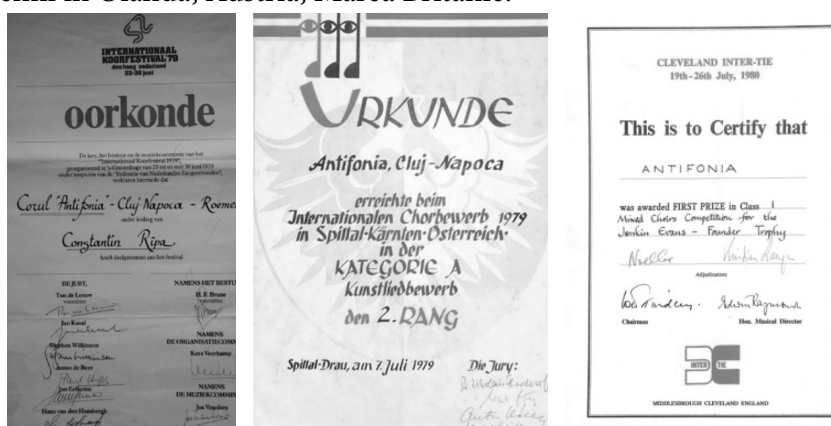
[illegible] in Olanda, Austria, Marea Britanie.

INTERNATIONAAL KOORFESTIVAL '79
den haag nederland
23-30 juni

oorkonde

De jury, het bestuur en de muziekcommissie van het "Internationaal Koorfestival 1979", georganiseerd ter gelegenheid van 23 tot en met 30 juni 1979 onder auspiciën van de "Federatie van Nederlandse Zangersbonden", verklaren hiermede dat

Corul "Antifonia" - Cluj Napoca - Roemenië

onder leiding van

Constantin Ripa.

heeft deelgenomen aan het festival

DE JURY,
Ton de Leeuw
Jan Kasal
Stephen Wilkinson
Anton de Beer
Paul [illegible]
Jan Eelkema
Hans van den Hombergh

NAMENS HET BESTUUR
H. F. Bruno
NAMENS DE ORGANISATIECOMMISSIE
Kees Veenkamp
NAMENS DE MUZIEKCOMMISSIE
Jos Vranken

URKUNDE

Antifonia, Cluj-Napoca

erreichte beim Internationalen Chorbewerb 1979 in Spittal-Kärnten-Österreich in der KATEGORIE A Kunstliedbewerb den 2. RANG

Spittal-Drau, am 7. Juli 1979

Die Jury:

CLEVELAND INTER-TIE
19th-26th July, 1980

This is to Certify that

ANTIFONIA

was awarded FIRST PRIZE in Class 1 Mixed Choirs Competition for the Jenkin Evans - Founder Trophy

Adjudicators

Chairman
Hon. Musical Director

INTER TIE

MIDDLESBROUGH CLEVELAND ENGLAND